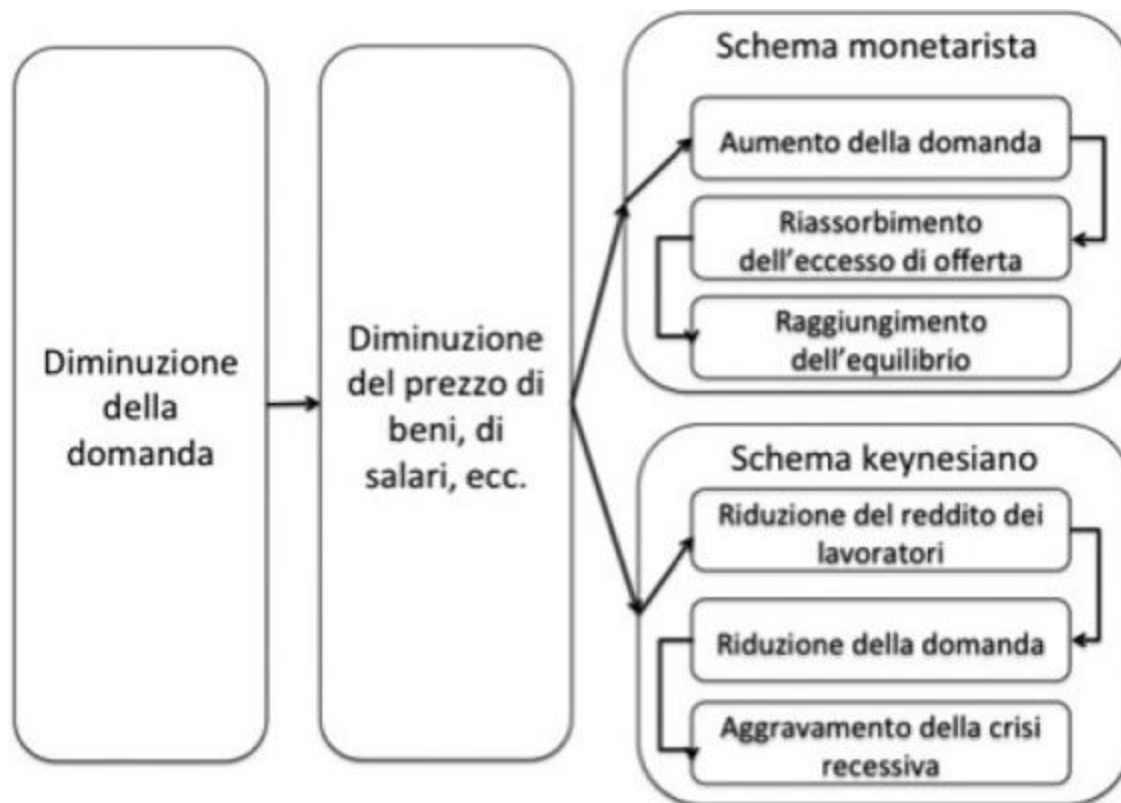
Diminuzione della domanda

Diminuzione del prezzo di beni, di salari, ecc.

Schema monetarista

Aumento della domanda

Riassorbimento dell’eccesso di offerta

Raggiungimento dell’equilibrio

Schema keynesiano

Riduzione del reddito dei lavoratori

Riduzione della domanda

Aggravamento della crisi recessiva